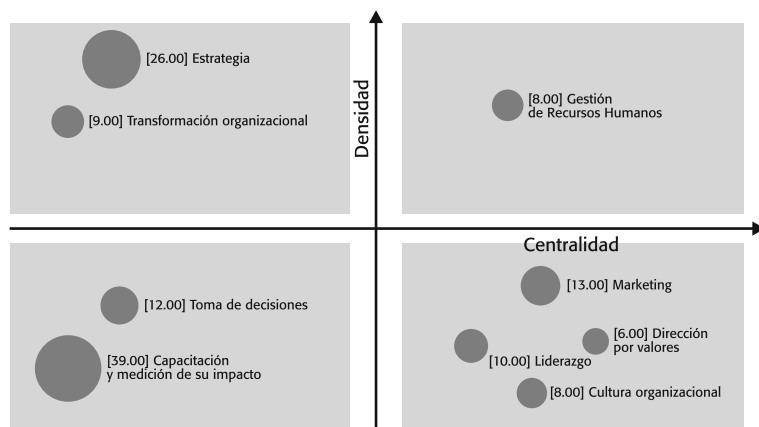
[26.00] Estrategia

[9.00] Transformación organizacional

Densidad

[8.00] Gestión de Recursos Humanos

Centralidad

[12.00] Toma de decisiones

[39.00] Capacitación y medición de su impacto

[13.00] Marketing

[6.00] Dirección por valores

[10.00] Liderazgo

[8.00] Cultura organizacional